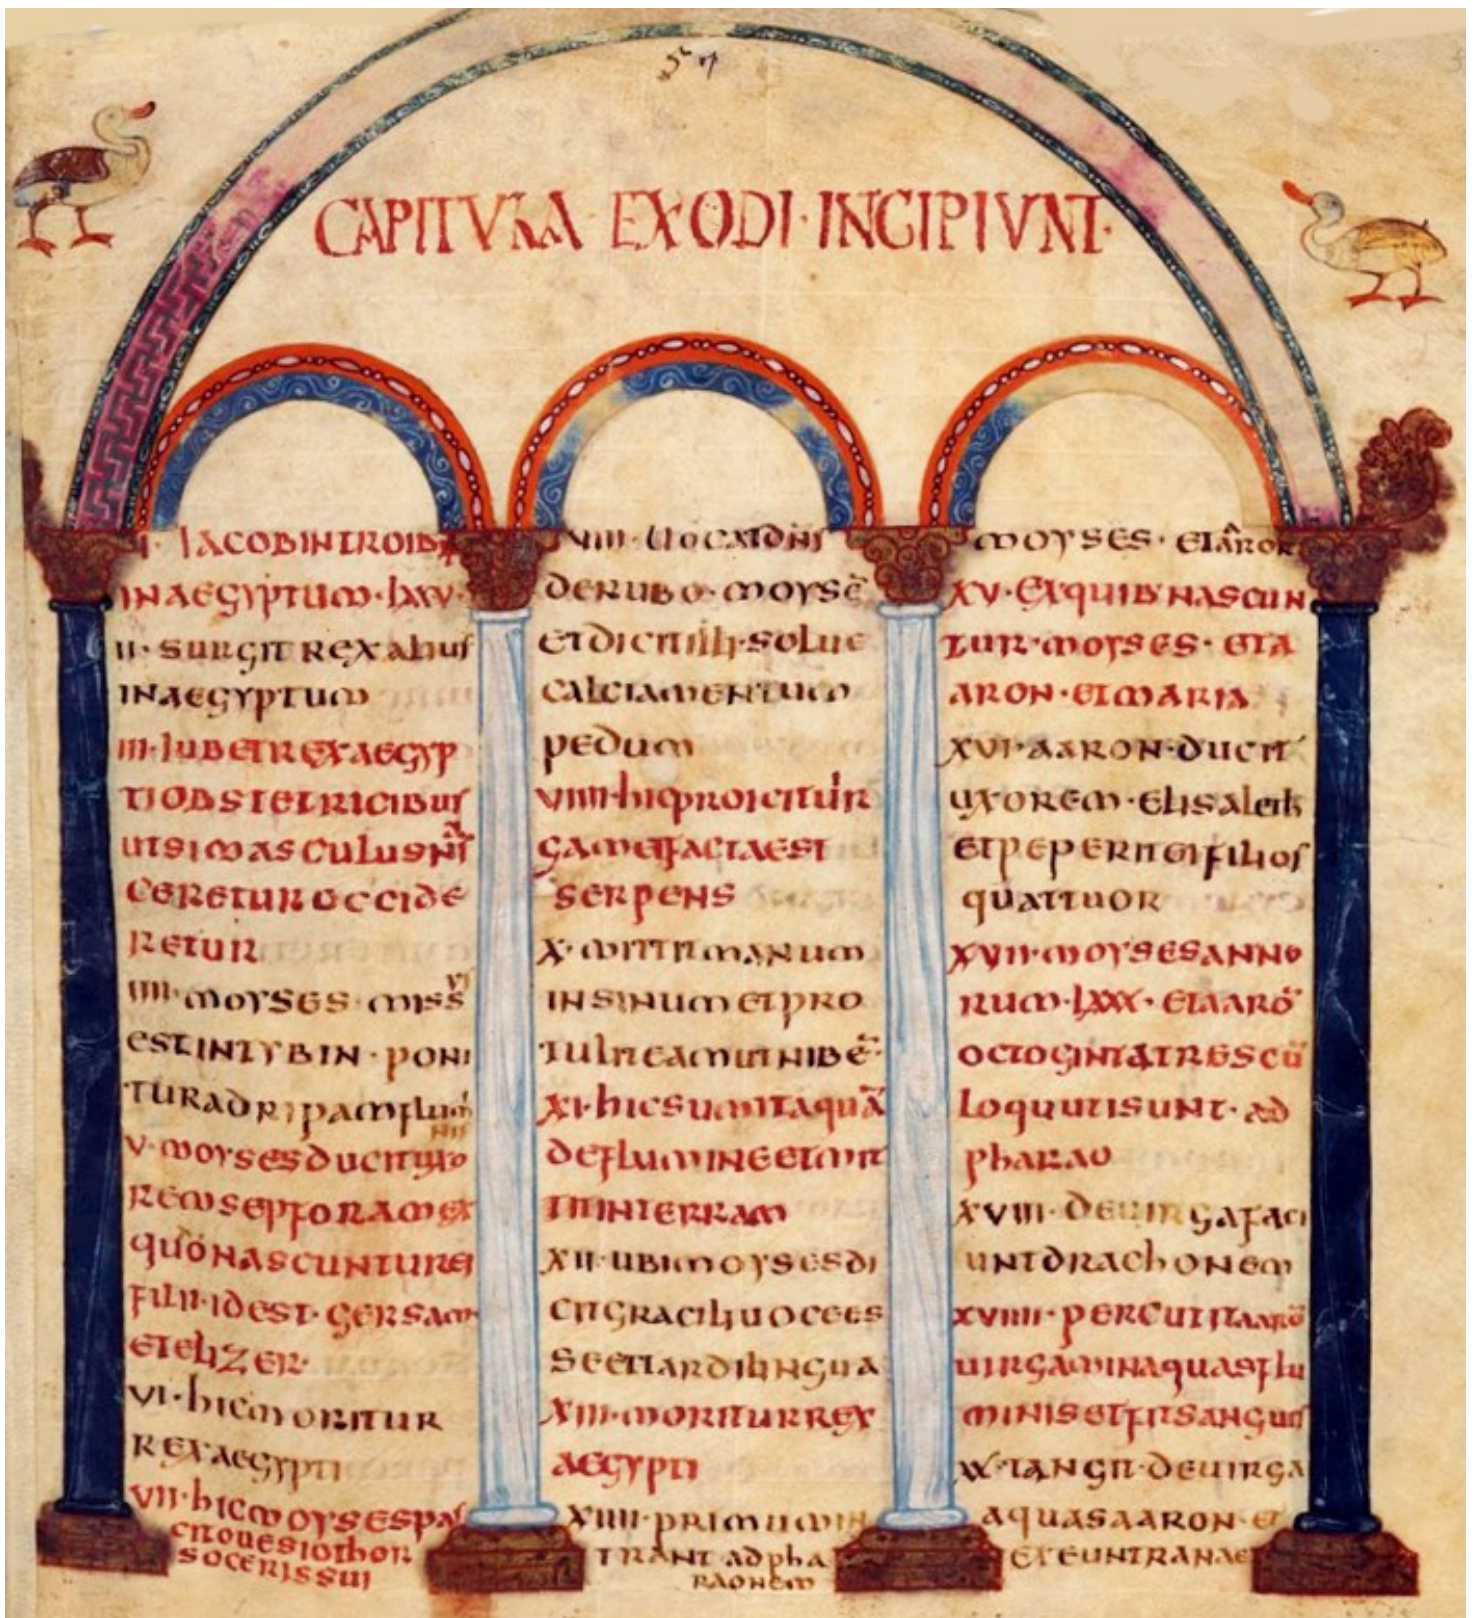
57

CAPITULA EXODI INCIPIUNT

I. IACOB IN INTROIDU INAEGYPTUM·LXXV·
II· SURGIT REX ALIUS INAEGYPTUM
III·IUBET REX AEGYPTI OBSTETRICIBUS UT SI MASCULUS NA SCERETUR OCCIDE RETUR
IIII· MOYSES MISSUS EST IN FISCIN· PONI TUR AD RIPAM FLUMINIS
V· MOYSES DUCIT UXO REM SEPFORAM EX QUO NASCUNTUR EI FILII·IDEST· GERSAM ET ELIEZER·
VI·HIC MORITUR REX AEGYPTI
VII·HIC MOYSES PASCENS OUES IOTHOR SOCERIS SUI

VIII· UOCAT DNS DE RUBO MOYSEN ET DICIT ILLI SOLUE CALCIAMENTUM PEDUM
VIIII·HIC PROICITUR UIRGA ET FACTA EST SERPENS
X· MITTIT MANUM IN SINUM ET PRO TULIT EAM NIBEA
XI·HIC SUMIT AQUAM DE FLUMINE ET MIT TIT IN TERRAM
XII·UBI MOYSES DI CIT GRACILIUOCE ES SE ET TARDILINGUA
XIII· MORITUR REX AEGYPTI
XIIII·PRIMUM IN TRANT AD PHA RAONEM

MOYSES·ET AARON
XV·EX QUIB NASCUN TUR·MOYSES·ET AARON·ET MARIA
XVI·AARON·DUCIT UXOREM·ELISABETH ET PEPERIT EI FILIOS QUATTUOR
XVII·MOYSES ANNO RUM·LXXX·ET AARON OCTOGINTA TRES CUM LOQUUTI SUNT·AD PHARAO
XVIII·DEUIRGA FACTA UNT DRACHONEM
XVIIII·PERCUTIT AARON UIRGA IN AQUAS FLU MINIS ET FIT SANGUIS
XX·TANGIT DE UIRGA AQUAS AARON·ET EXEUNT RANAE